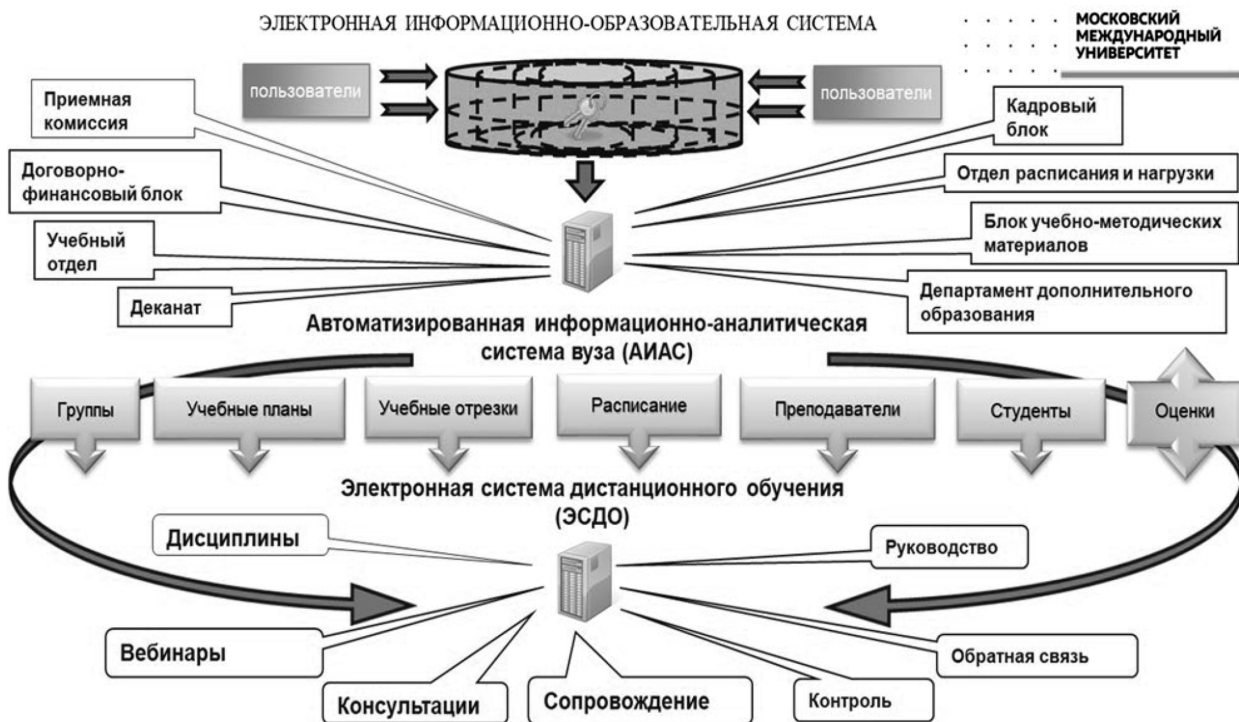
ЭЛЕКТРОННАЯ ИНФОРМАЦИОННО-ОБРАЗОВАТЕЛЬНАЯ СИСТЕМА

МОСКОВСКИЙ МЕЖДУНАРОДНЫЙ УНИВЕРСИТЕТ

пользователи

пользователи

Приемная комиссия

Договорно-финансовый блок

Учебный отдел

Деканат

Кадровый блок

Отдел расписания и нагрузки

Блок учебно-методических материалов

Департамент дополнительного образования

Автоматизированная информационно-аналитическая система вуза (АИАС)

Группы

Учебные планы

Учебные отрезки

Расписание

Преподаватели

Студенты

Оценки

Электронная система дистанционного обучения (ЭСДО)

Дисциплины

Руководство

Вебинары

Обратная связь

Консультации

Сопровождение

Контроль